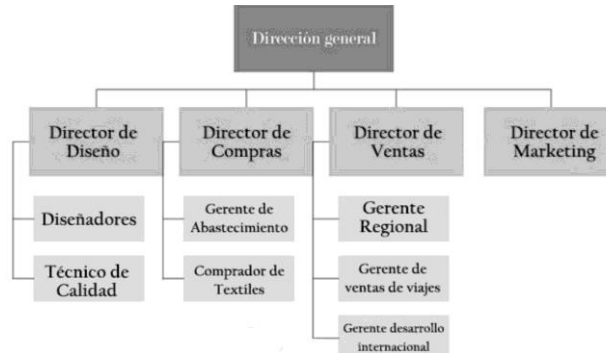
Dirección general

Director de Diseño

Director de Compras

Director de Ventas

Director de Marketing

Diseñadores

Técnico de Calidad

Gerente de Abastecimiento

Comprador de Textiles

Gerente Regional

Gerente de ventas de viajes

Gerente desarrollo internacional